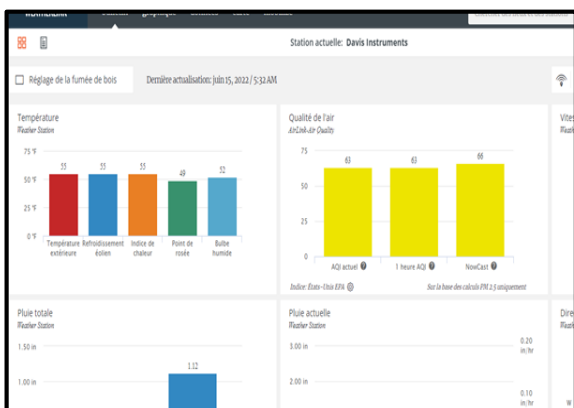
Station actuelle: Davis Instruments

Réglage de la fumée de bois

Dernière actualisation: juin 15, 2022 / 5:32 AM

Température
Weather Station

75 °F
50 °F
25 °F
0 °F

55 55 55 49 52

Température extérieure
Refroidissement éolien
Indice de chaleur
Point de rosée
Bulbe humide

Qualité de l'air
AirLink-Air Quality

75
50
25
0

63 63 66

AQI actuel
1 heure AQI
NowCast

Indice: États-Unis EPA

Sur la base des calculs PM 2.5 uniquement

Vites
Weath

Pluie totale
Weather Station

1.50 in
1.00 in

1.12

Pluie actuelle
Weather Station

3.00 in
2.00 in

0.20 in/hr
0.10 in/hr

Dire
Weath